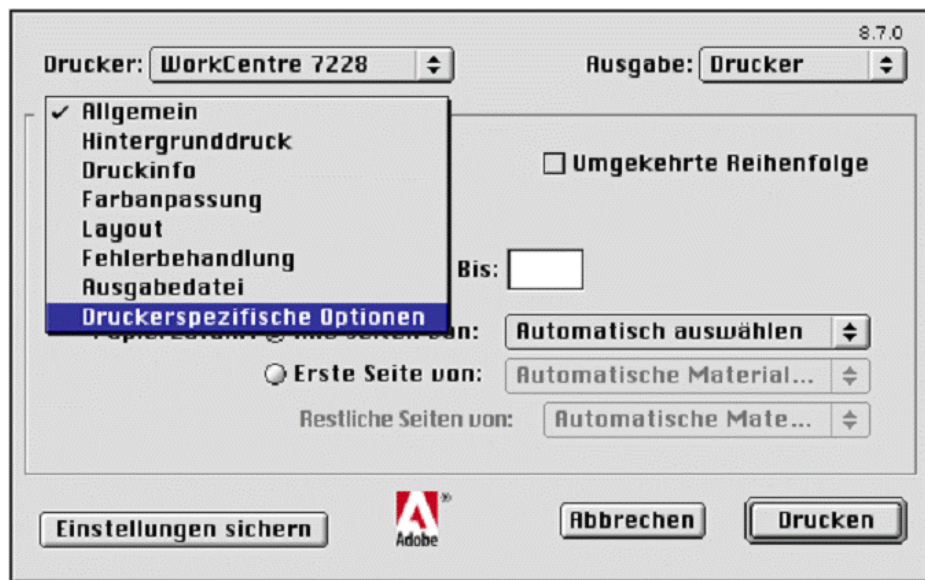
8.7.0

Drucker: WorkCentre 7228

Ausgabe: Drucker

✓ Allgemein
Hintergrunddruck
Druckinfo
Farbanpassung
Layout
Fehlerbehandlung
Ausgabedatei
Druckerspezifische Optionen

Umgekehrte Reihenfolge

Bis:

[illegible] von: Automatisch auswählen

Erste Seite von: Automatische Material...

Restliche Seiten von: Automatische Mate...

Einstellungen sichern

Adobe

Abbrechen

Drucken